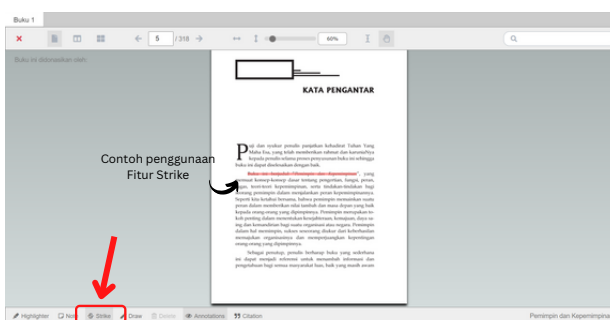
Buku 1

5 / 318

60%

Buku ini dipinjamkan oleh

KATA PENGANTAR

Contoh penggunaan Fitur Strike

Puji dan syukur penulis panjatkan kehadirat Tuhan Yang Maha Esa, yang telah memberikan rahmat dan karunia-Nya kepada penulis selama proses penyusunan buku ini sehingga buku ini dapat diselesaikan dengan baik.

Buku dan berjudul "Pemimpin dan Kepemimpinan", yang memuat konsep-konsep dasar tentang pengertian, fungsi, peran, gaya, teori-teori kepemimpinan, serta tindakan-tindakan bagi seorang pemimpin dalam menjalankan peran kepemimpinannya. Seperti kita ketahui bersama, bahwa pemimpin merupakan suatu peran dalam memberikan nilai tambah dan mana depan yang baik kepada orang-orang yang dipimpinnya. Pemimpin merupakan tokoh penting dalam menentukan keunggulan, kemajuan, daya saing dan kemandirian bagi suatu organisasi atau negara. Pemimpin dalam hal meningkatkan, sukses seseorang diukur dari keberhasilan memajukan organisasinya dan memperjuangkan kepentingan orang-orang yang dipimpinnya.

Sebagai penutup, penulis berharap buku yang sederhana ini dapat menjadi referensi untuk menambah informasi dan pengetahuan bagi semua masyarakat luas, baik yang masih awam

Highlighter  Note  Strike  Draw  Delete  Annotations  Citation

Pemimpin dan Kepemimpina